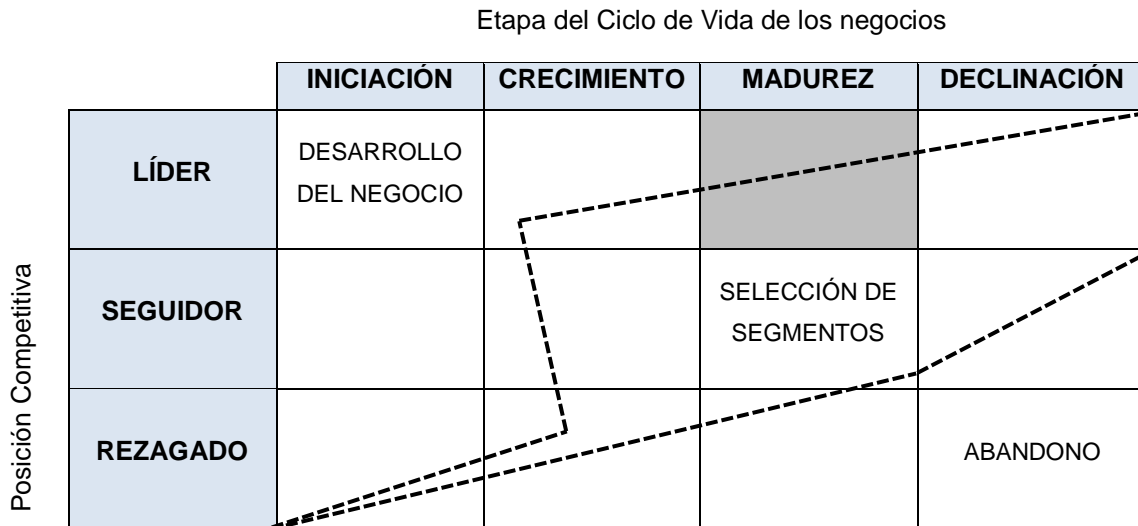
Etapa del Ciclo de Vida de los negocios

Posición Competitiva

|  | INICIACIÓN | CRECIMIENTO | MADUREZ | DECLINACIÓN |
|---|---|---|---|---|
| LÍDER | DESARROLLO DEL NEGOCIO |  |  |  |
| SEGUIDOR |  |  | SELECCIÓN DE SEGMENTOS |  |
| REZAGADO |  |  |  | ABANDONO |